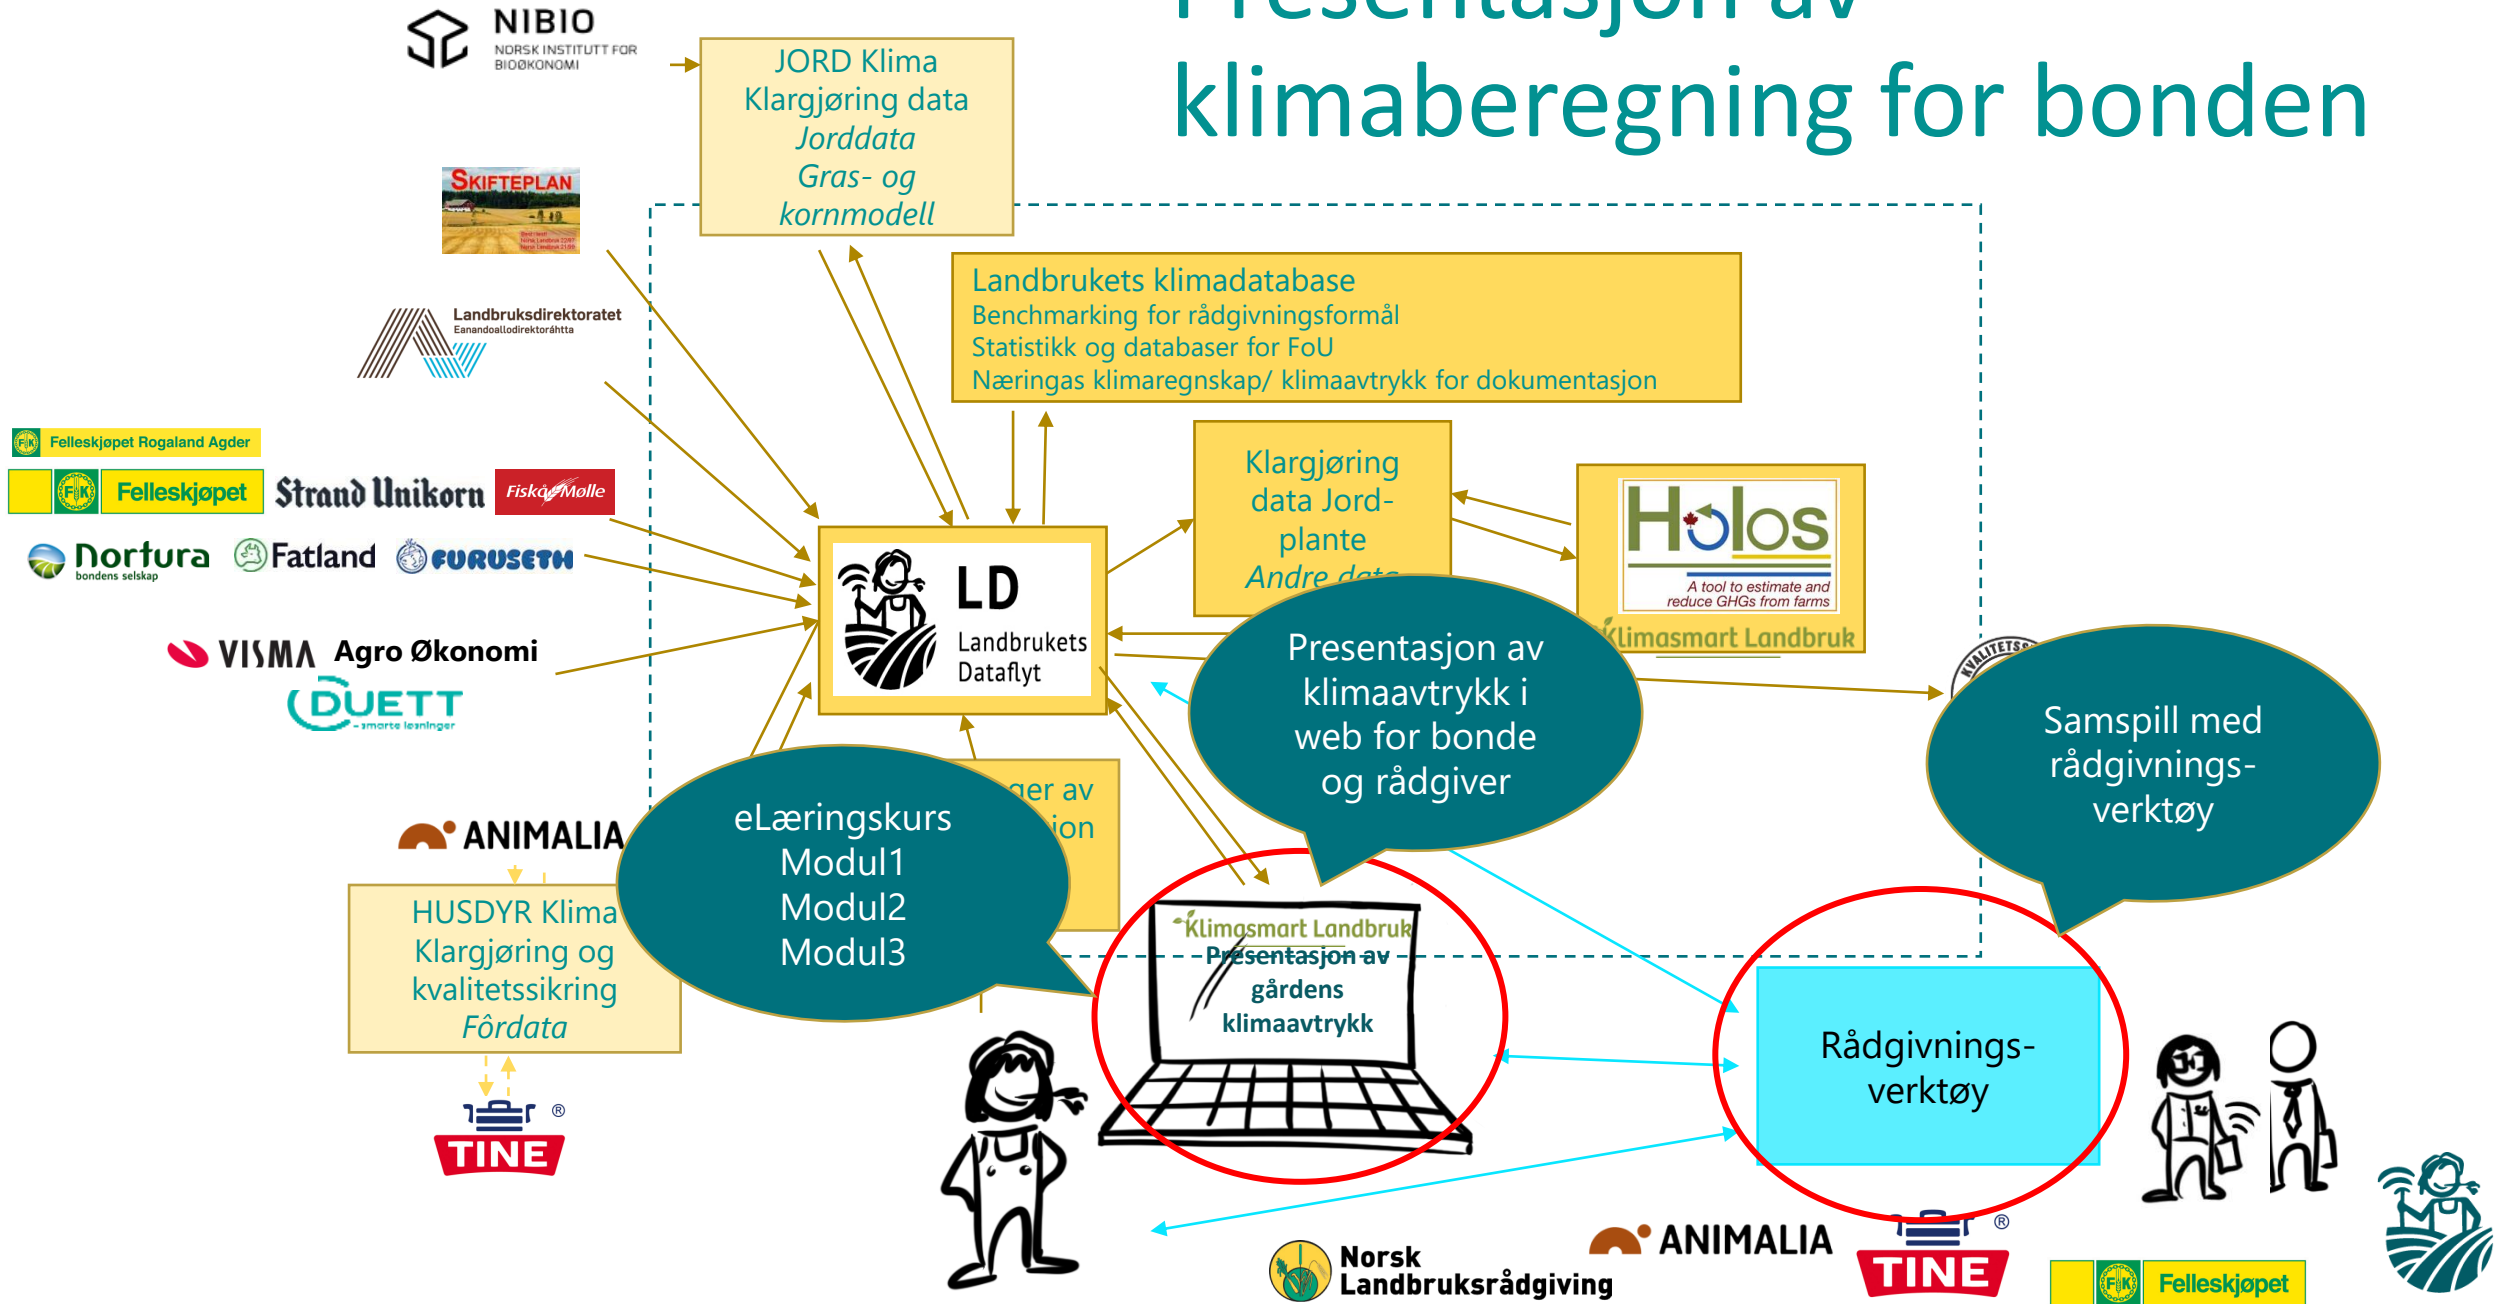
Presentasjon av klimaberegning for bonden

NIBIO
NORSK INSTITUTT FOR BIOØKONOMI

JORD Klima
Klargjøring data
Jorddata
Gras- og kornmodell

SKIFTEPLAN

Landbruksdirektoratet
Eanandoallodirektoráhtta

Landbrukets klimadatabase
Benchmarking for rådgivningsformål
Statistikk og databaser for FoU
Næringas klimaregnskap/ klimaavtrykk for dokumentasjon

Felleskjøpet Rogaland Agder
Felleskjøpet
Strand Unikorn
Fiskå Mølle
Nortura bondens selskap
Fatland
FURUSETH

Klargjøring data Jord-plante
Andre data

Holos
A tool to estimate and reduce GHGs from farms
Klimasmart Landbruk

LD
Landbrukets Dataflyt

VISMA Agro Økonomi
DUETT - smarte løsninger

Presentasjon av klimaavtrykk i web for bonde og rådgiver

Samspill med rådgivnings-verktøy

KVALITETSS

ANIMALIA

eLæringskurs
Modul1
Modul2
Modul3

ger av
ion

HUSDYR Klima
Klargjøring og kvalitetssikring
Fôrdata

Klimasmart Landbruk
Presentasjon av gårdens klimaavtrykk

Rådgivnings-verktøy

TINE

Norsk Landbruksrådgiving
ANIMALIA
TINE
Felleskjøpet